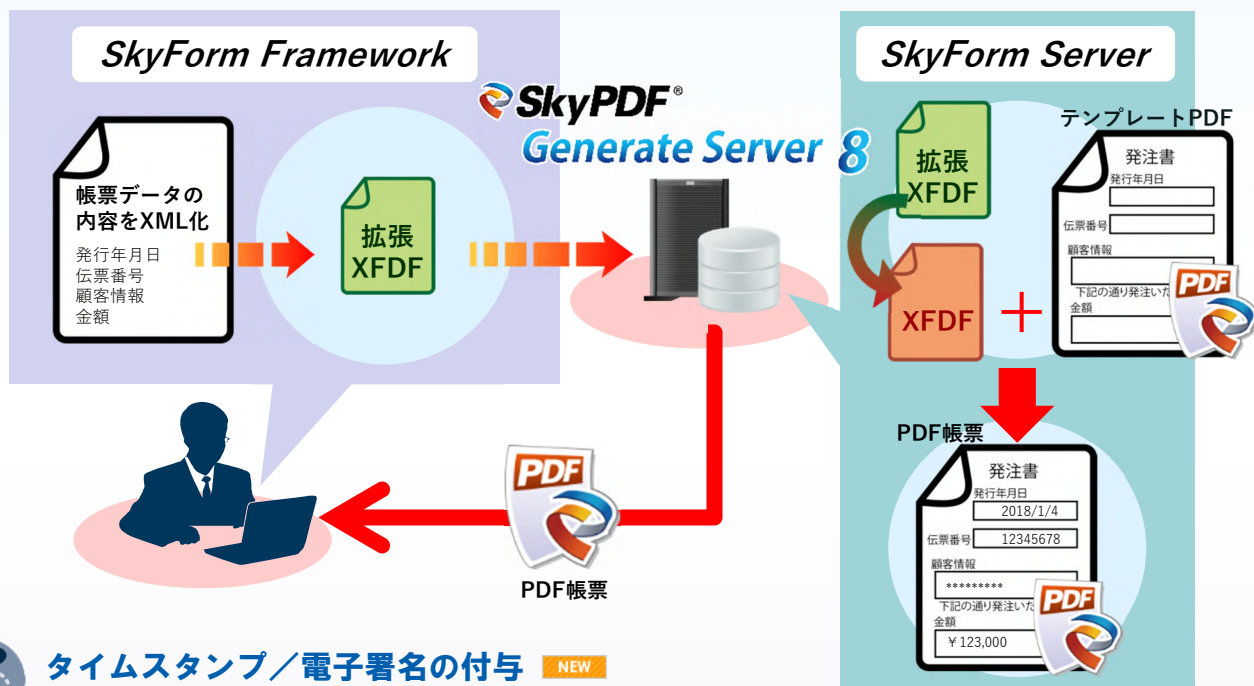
SkyForm Framework

帳票データの内容をXML化

発行年月日
伝票番号
顧客情報
金額

拡張XFDF

SkyPDF®
Generate Server 8

SkyForm Server

拡張XFDF

テンプレートPDF

発注書
発行年月日
伝票番号
顧客情報
下記の通り発注いた
金額

PDF

XFDF

＋

PDF帳票

発注書
発行年月日
2018/1/4
伝票番号
12345678
顧客情報
*********
下記の通り発注いた
金額
￥123,000

PDF

PDF

PDF帳票

タイムスタンプ／電子署名の付与 NEW